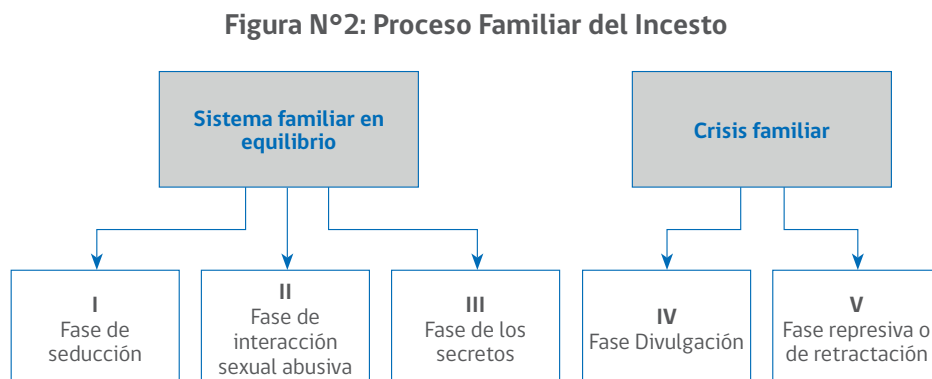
Figura N°2: Proceso Familiar del Incesto

Sistema familiar en equilibrio

Crisis familiar

I
Fase de seducción

II
Fase de interacción sexual abusiva

III
Fase de los secretos

IV
Fase Divulgación

V
Fase represiva o de retractación